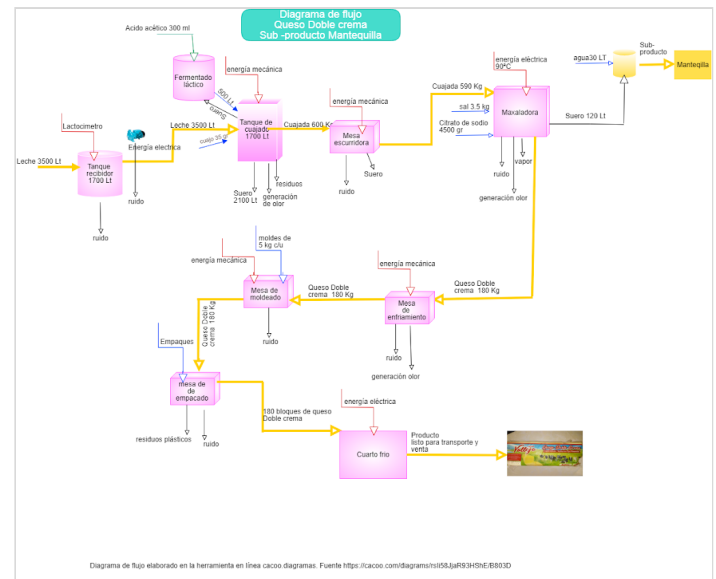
Diagrama de flujo
Queso Doble crema
Sub -producto Mantequilla

Acido acético 300 ml

Fermentado láctico

energía mecánica

500 Lt

cuajo

Lactocimetro

Leche 3500 Lt

Energía electrica

cuajo 35 gr

Tanque de cuajado 1700 Lt

Cuajada 600 Kg

energía mecánica

Mesa escurridora

Suero

ruido

Leche 3500 Lt

Tanque recibidor 1700 Lt

ruido

ruido

Suero 2100 Lt

residuos

generación de olor

Cuajada 590 Kg

sal 3.5 kg

Citrato de sodio 4500 gr

energía eléctrica 90ºC

Maxaladora

ruido

vapor

generación olor

Suero 120 Lt

agua30 LT

Sub-producto

Mantequilla

moldes de 5 kg c/u

energía mecánica

Mesa de moldeado

ruido

Queso Doble crema 180 Kg

energía mecánica

Mesa de entriamiento

ruido

generación olor

Queso Doble crema 180 Kg

Queso Doble crema 180 Kg

Empaques

mesa de de empacado

residuos plásticos

ruido

180 bloques de queso Doble crema

energía eléctrica

Cuarto frio

Producto listo para transporte y venta

Diagrama de flujo elaborado en la herramienta en línea cacoo.diagramas. Fuente https://cacoo.com/diagrams/rsII58JjaR93HShE/B803D